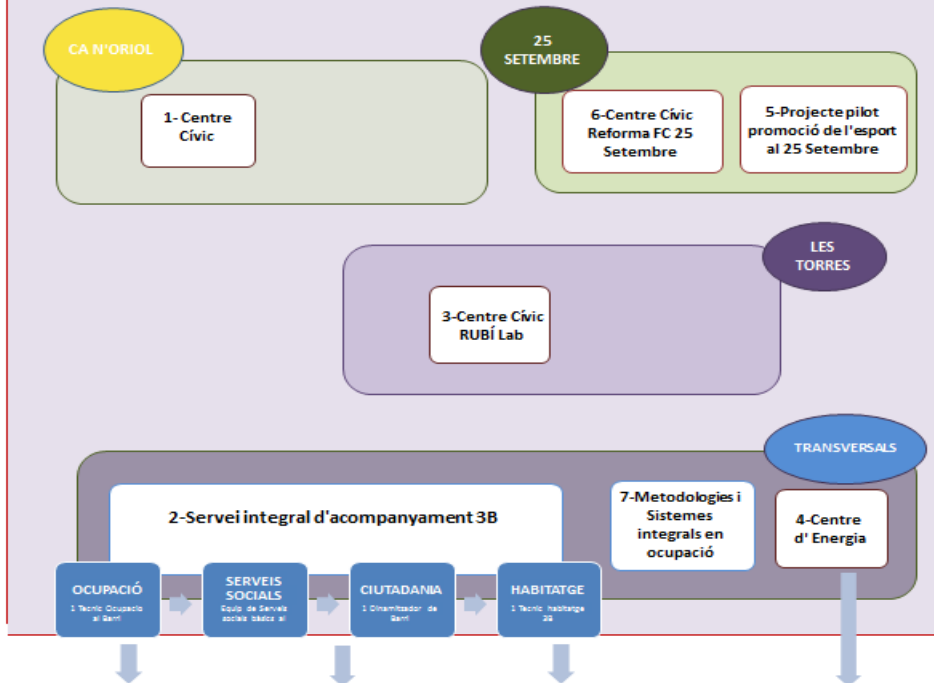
CA N'ORIOL

1- Centre Cívic

25 SETEMBRE

6-Centre Cívic Reforma FC 25 Setembre

5-Projecte pilot promoció de l'esport al 25 Setembre

LES TORRES

3-Centre Cívic RUBÍ Lab

TRANSVERSALS

2-Servei integral d'acompanyament 3B

7-Metodologies i Sistemes integrals en ocupació

4-Centre d' Energia

OCUPACIÓ
1 Tecnic Ocupacio al Barri

SERVEIS SOCIALS
Equip de Serveis socials bàsics al

CIUTADANIA
1 Dinamitzador de Barri

HABITATGE
1 Tecnic habitatge 3B